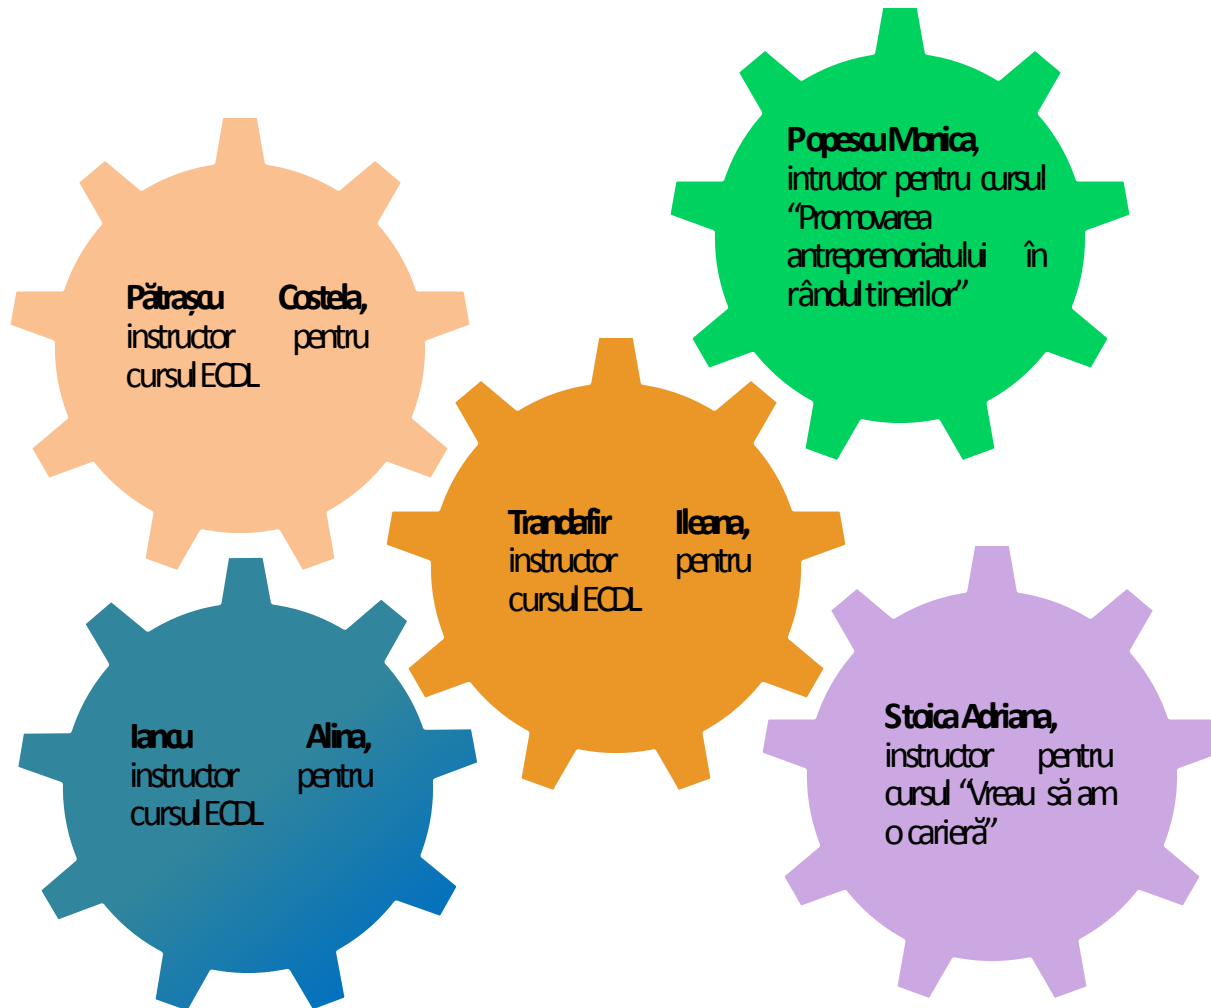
**Popescu Monica,** intructor pentru cursul "Promovarea antreprenoriatului în rândul tinerilor"

**Pătrașcu Costela,** instructor pentru cursul ECDL

**Trandafir Ileana,** instructor pentru cursul ECDL

**Iancu Alina,** instructor pentru cursul ECDL

**Stoica Adriana,** instructor pentru cursul "Vreau să am o carieră"